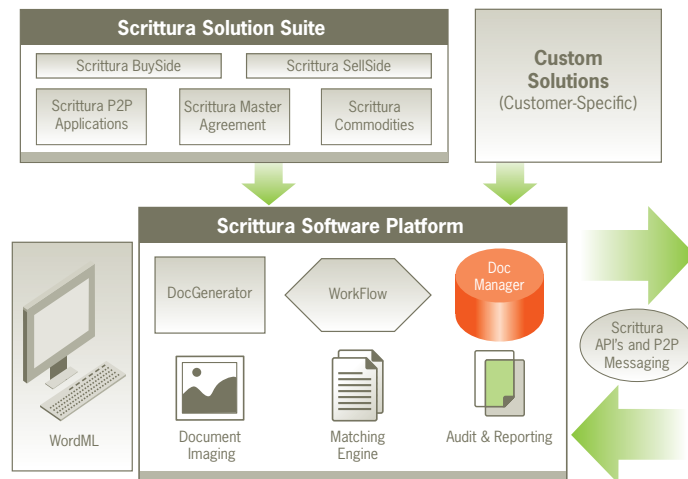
Scrittura Solution Suite

Scrittura BuySide

Scrittura SellSide

Scrittura P2P Applications

Scrittura Master Agreement

Scrittura Commodities

Custom Solutions
(Customer-Specific)

Scrittura Software Platform

DocGenerator

WorkFlow

Doc Manager

Document Imaging

Matching Engine

Audit & Reporting

WordML

Scrittura API's and P2P Messaging